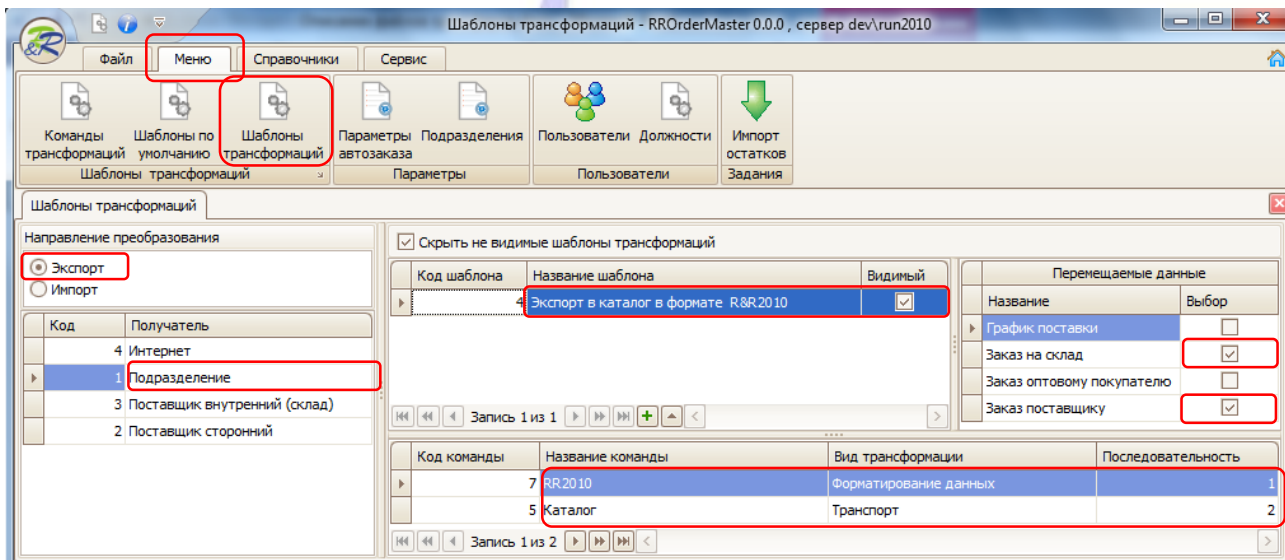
Шаблоны трансформаций - RROrderMaster 0.0.0 , сервер dev\run2010

&R

Файл | Меню | Справочники | Сервис

Команды трансформаций | Шаблоны по умолчанию | Шаблоны трансформаций | Параметры автозаказа | Подразделения | Пользователи | Должности | Импорт остатков

Шаблоны трансформаций | Параметры | Пользователи | Задания

Шаблоны трансформаций

Направление преобразования
Экспорт
Импорт

| Код | Получатель |
|---|---|
| 4 | Интернет |
| 1 | Подразделение |
| 3 | Поставщик внутренний (склад) |
| 2 | Поставщик сторонний |

Скрыть не видимые шаблоны трансформаций

| Код шаблона | Название шаблона | Видимый |
|---|---|---|
| 4 | Экспорт в каталог в формате R&R2010 | ☑ |

Запись 1 из 1

Перемещаемые данные

| Название | Выбор |
|---|---|
| График поставки | ☐ |
| Заказ на склад | ☑ |
| Заказ оптовому покупателю | ☐ |
| Заказ поставщику | ☑ |

| Код команды | Название команды | Вид трансформации | Последовательность |
|---|---|---|---|
| 7 | RR2010 | Форматирование данных | 1 |
| 5 | Каталог | Транспорт | 2 |

Запись 1 из 2